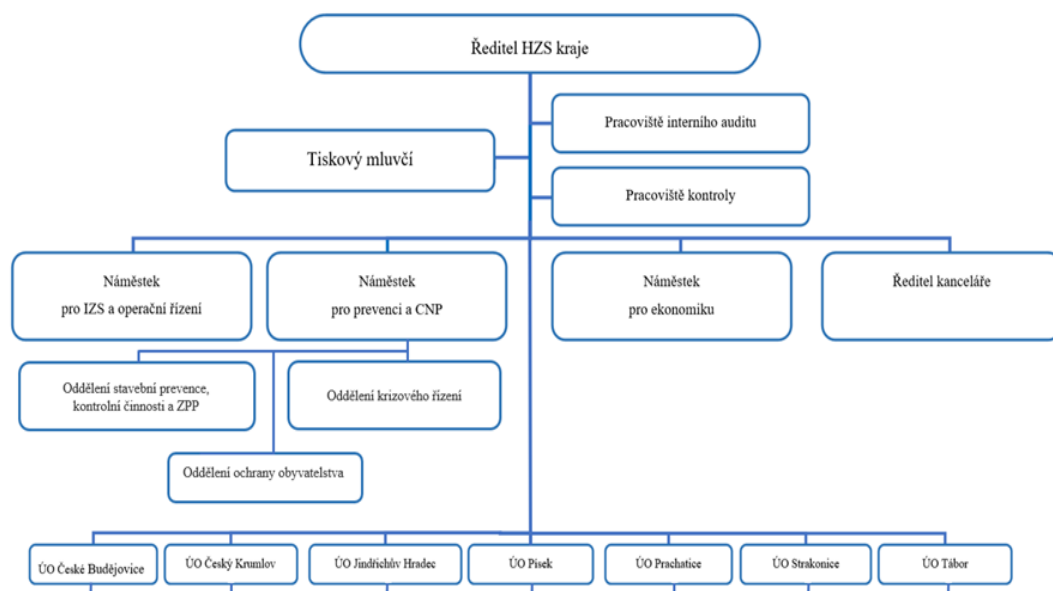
Ředitel HZS kraje

Pracoviště interního auditu

Tiskový mluvčí

Pracoviště kontroly

Náměstek pro IZS a operační řízení

Náměstek pro prevenci a CNP

Náměstek pro ekonomiku

Ředitel kanceláře

Oddělení stavební prevence, kontrolní činnosti a ZPP

Oddělení krizového řízení

Oddělení ochrany obyvatelstva

ÚO České Budějovice

ÚO Český Krumlov

ÚO Jindřichův Hradec

ÚO Písek

ÚO Prachatice

ÚO Strakonice

ÚO Tábor